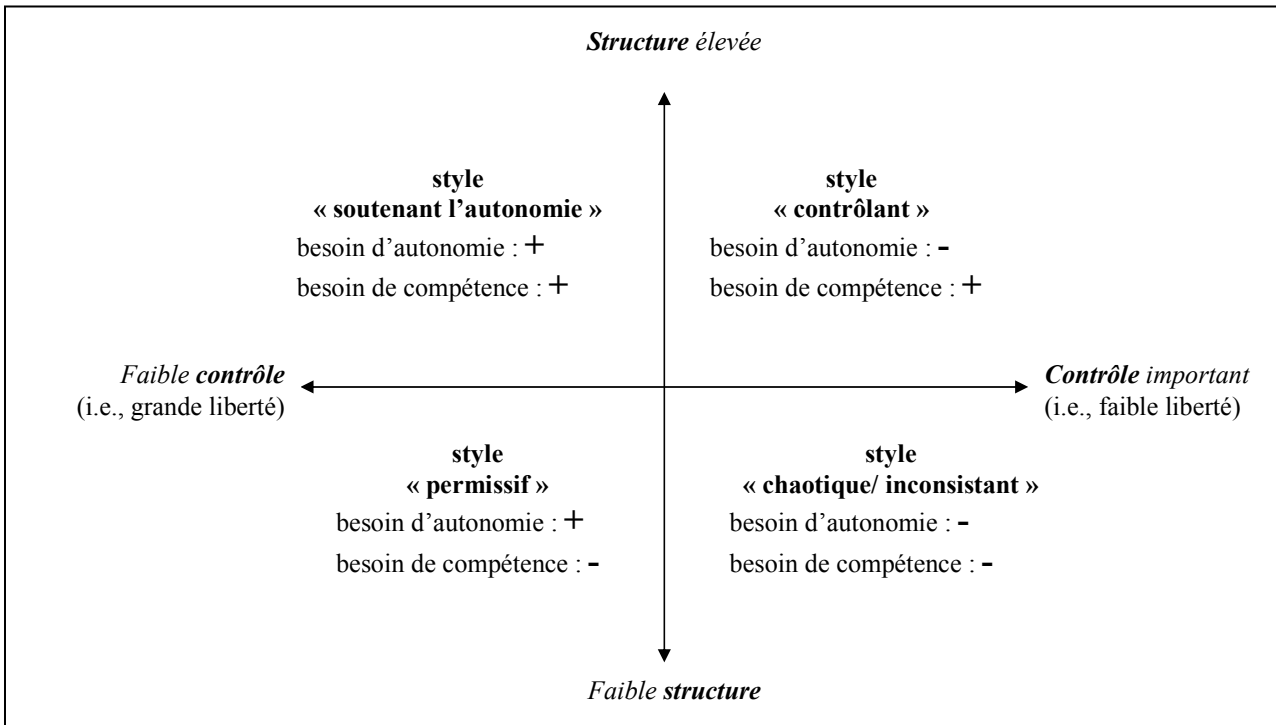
Structure élevée

style
« soutenant l'autonomie »
besoin d'autonomie : +
besoin de compétence : +

style
« contrôlant »
besoin d'autonomie : -
besoin de compétence : +

Faible contrôle
(i.e., grande liberté)

Contrôle important
(i.e., faible liberté)

style
« permissif »
besoin d'autonomie : +
besoin de compétence : -

style
« chaotique/ inconsistant »
besoin d'autonomie : -
besoin de compétence : -

Faible structure